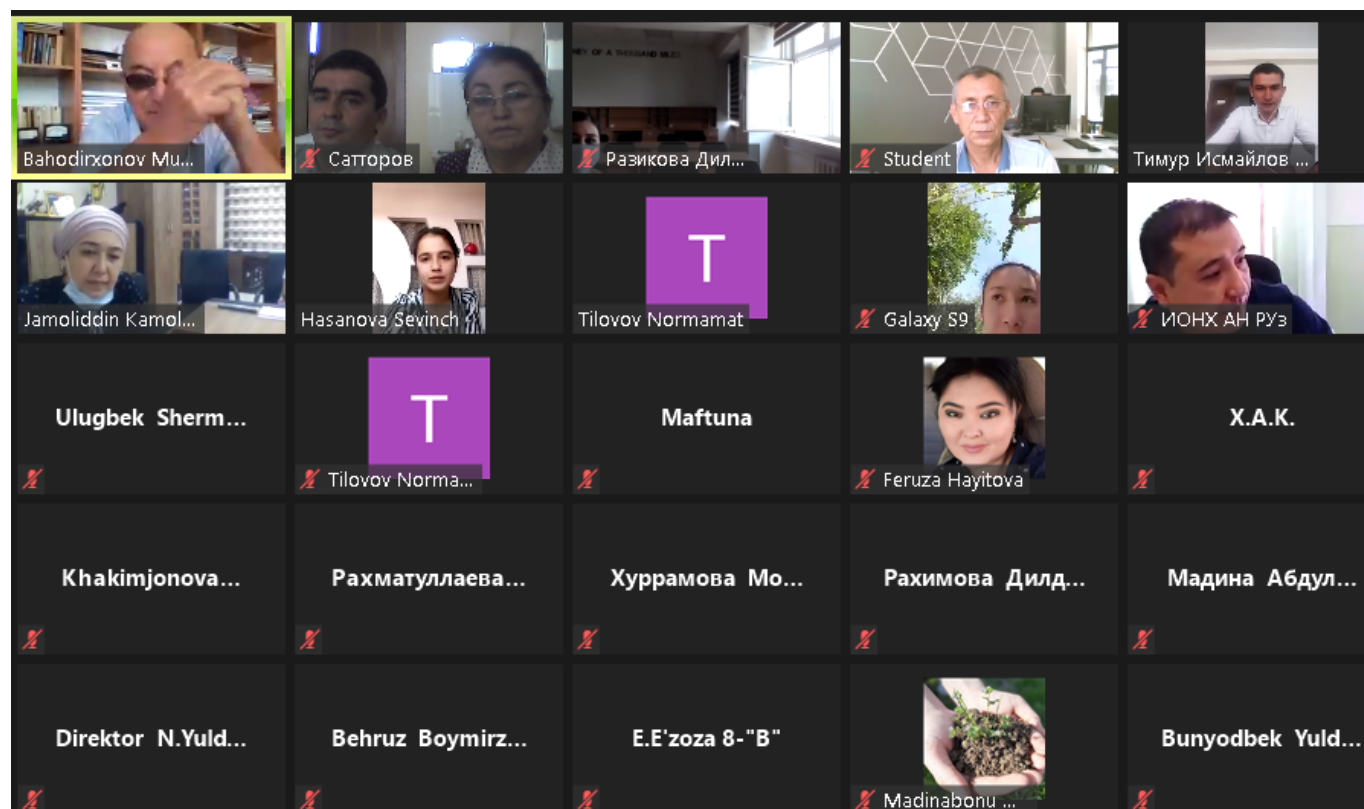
Bahodirxonov Mu...

Сатторов

Разикова Дил...

Student

Тимур Исмайлов ...

Jamoliddin Kamol...

Hasanova Sevinch

T

Tilovov Normamat

Galaxy S9

ИОНХ АН РУз

Ulugbek Sherm...

T

Tilovov Norma...

Maftuna

Feruza Hayitova

X.A.K.

Khakimjonova...

Рахматуллаева...

Хуррамова Мо...

Рахимова Дилд...

Мадина Абдул...

Direktor N.Yuld...

Behruz Boymirz...

E.E'zoza 8-"B"

Madinabonu ...

Bunyodbek Yuld...